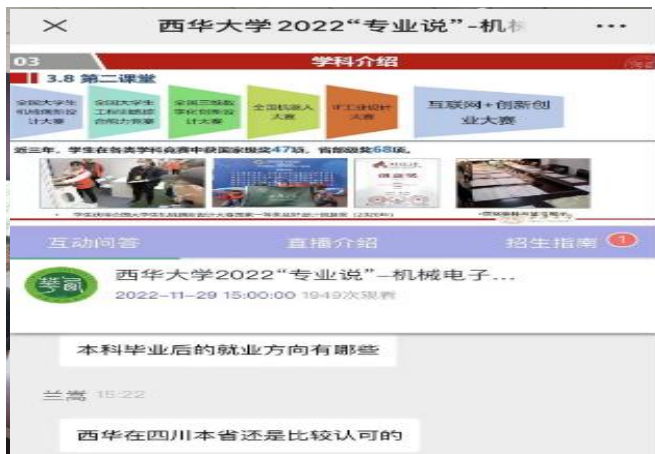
×　西华大学2022“专业说”-机械　···

03　学科介绍

3.8 第二课堂

全国大学生机械创新设计大赛

全国大学生工程训练综合能力竞赛

全国三维数字化创新设计大赛

全国机器人大赛

IF工业设计大赛

互联网+创新创业大赛

近三年，学生在各类学科竞赛中获国家级奖47项，省部级奖68项。

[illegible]

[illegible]

互动问答　直播介绍　招生指南 1

西华大学2022“专业说”-机械电子...

2022-11-29 15:00:00 1949次观看

本科毕业后的就业方向有哪些

兰嵩 15:22

西华在四川本省还是比较认可的